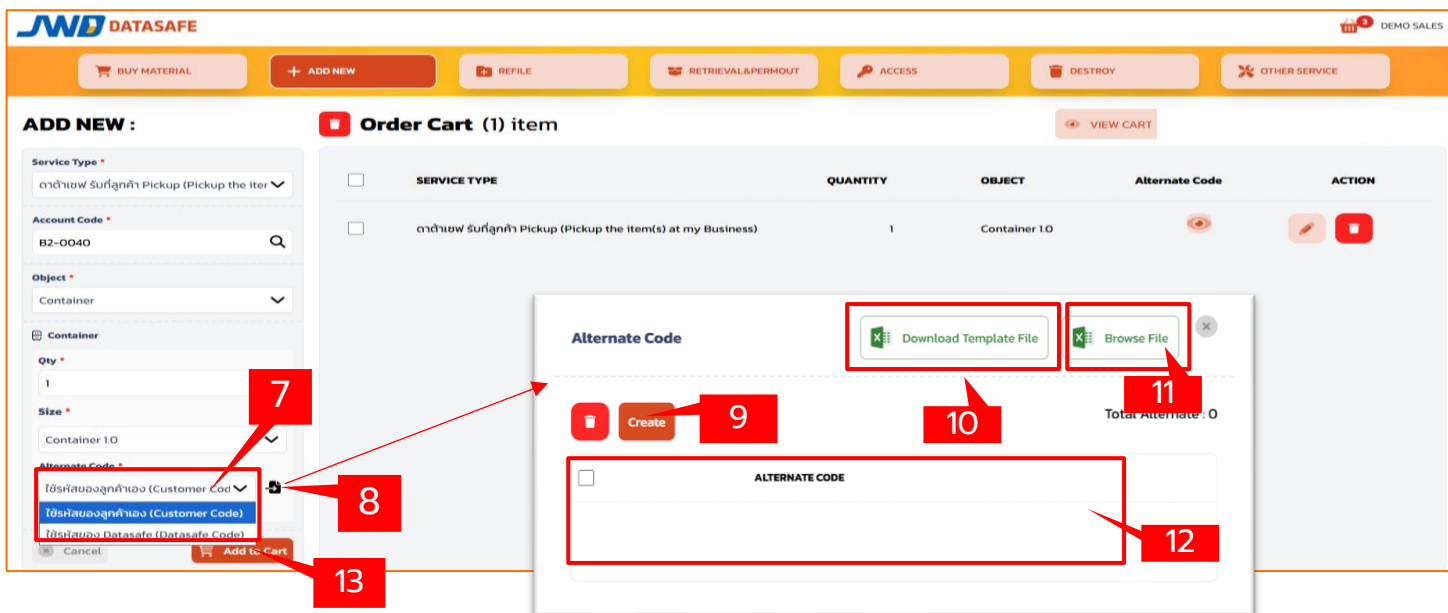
JWD DATASAFE

3 DEMO SALES

BUY MATERIAL
ADD NEW
REFILE
RETRIEVAL&PERMOUT
ACCESS
DESTROY
OTHER SERVICE

ADD NEW :

Service Type *
ดาต้าเซฟ รับที่ลูกค้า Pickup (Pickup the iter

Account Code *
B2-0040

Object *
Container

Container

Qty *
1

Size *
Container 1.0

Alternate Code *
ใช้รหัสของลูกค้าเอง (Customer Cod
ใช้รหัสของลูกค้าเอง (Customer Code)
ใช้รหัสของ Datasafe (Datasafe Code)

Cancel
Add to Cart

Order Cart (1) item

VIEW CART

| | SERVICE TYPE | QUANTITY | OBJECT | Alternate Code | ACTION |
|---|---|---|---|---|---|
| | ดาต้าเซฟ รับที่ลูกค้า Pickup (Pickup the item(s) at my Business) | 1 | Container 1.0 | | |

Alternate Code

Download Template File
Browse File

Create

Total Alternate : 0

ALTERNATE CODE

7
8
9
10
11
12
13